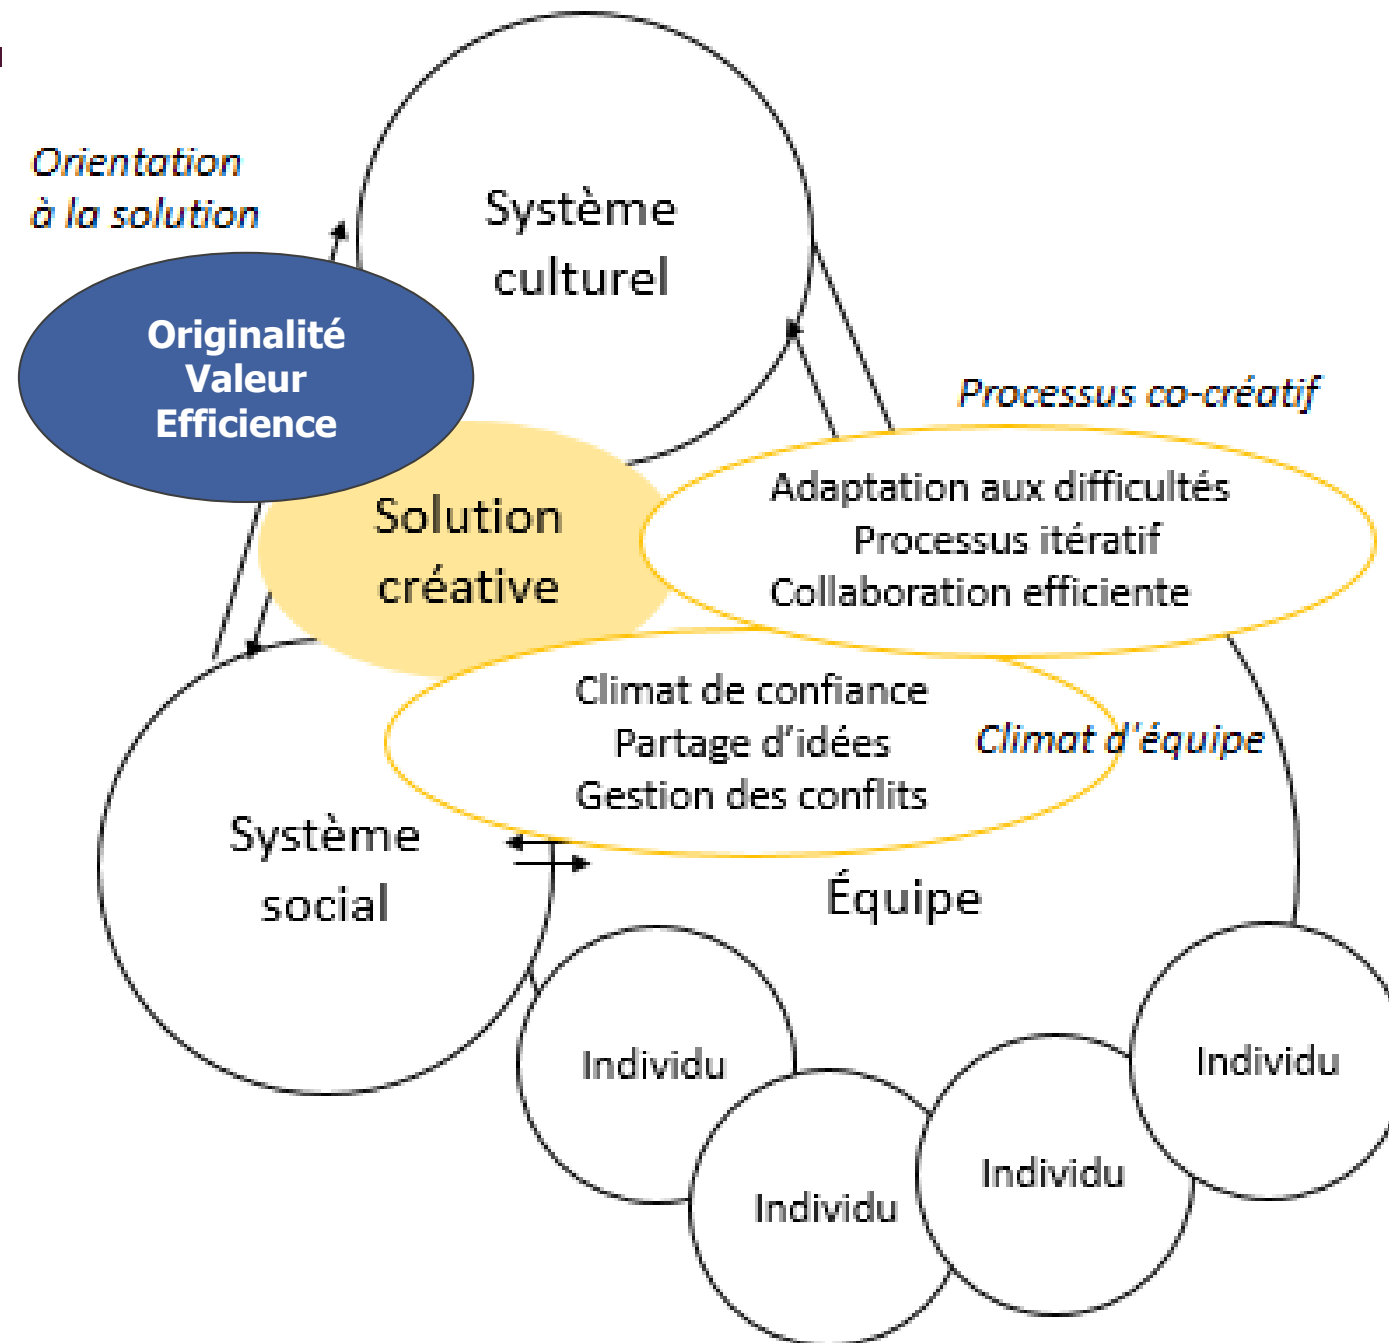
Orientation à la solution

Système culturel

Originalité
Valeur
Efficience

Processus co-créatif

Solution créative

Adaptation aux difficultés
Processus itératif
Collaboration efficiente

Climat de confiance
Partage d'idées
Gestion des conflits

Climat d'équipe

Système social

Équipe

Individu

Individu

Individu

Individu